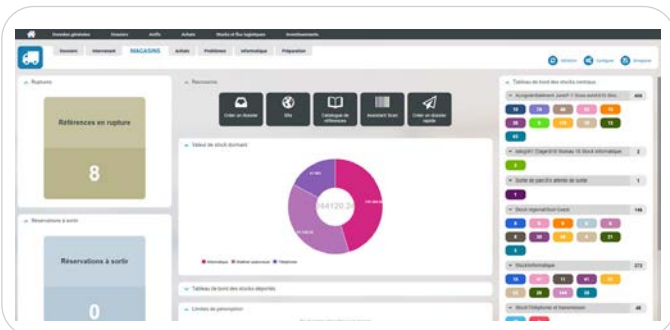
Données générales Dossiers Actifs Achats Stocks et flux logistiques Investissements

Dossiers Intervenant MAGASINS Achats Problèmes Informatique Préparation

Ruptures

Références en rupture

8

Réservations à sortir

Réservations à sortir

0

Raccourcis

Créer un dossier

Sites

Catalogue de références

Assistant Scan

Créer un dossier rapide

Valeur du stock dormant

344120.2

Informatique Matériel audiovisuel Téléphonie

Tableau de bord des stocks déportés

Limites de péremption

Tableau de bord des stocks centraux

446

2

1

146

272

46